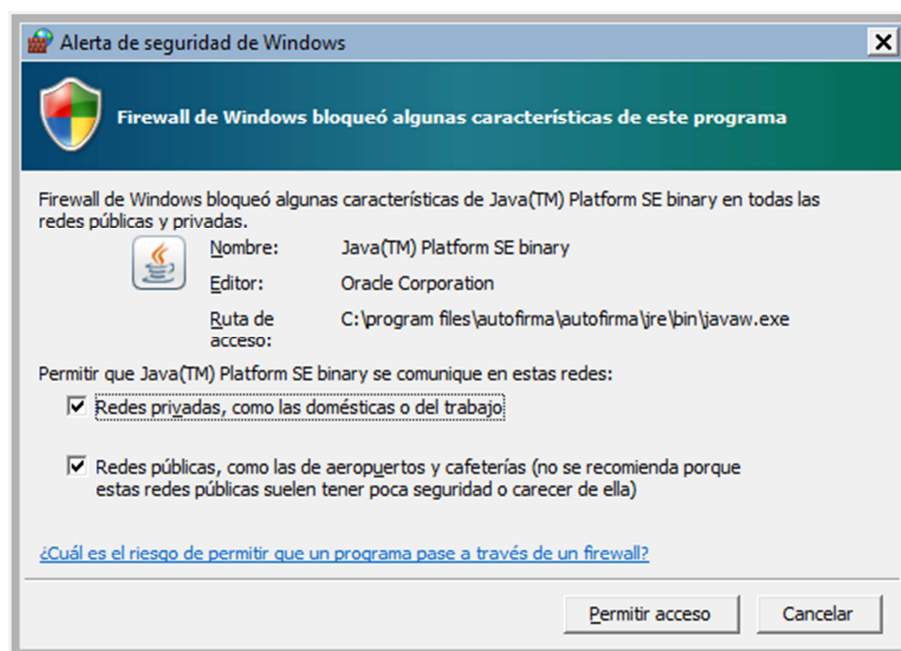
Alerta de seguridad de Windows

Firewall de Windows bloqueó algunas características de este programa

Firewall de Windows bloqueó algunas características de Java(TM) Platform SE binary en todas las redes públicas y privadas.

Nombre: Java(TM) Platform SE binary

Editor: Oracle Corporation

Ruta de acceso: C:\program files\autofirma\autofirma\jre\bin\javaw.exe

Permitir que Java(TM) Platform SE binary se comunique en estas redes:

Redes privadas, como las domésticas o del trabajo

Redes públicas, como las de aeropuertos y cafeterías (no se recomienda porque estas redes públicas suelen tener poca seguridad o carecer de ella)

¿Cuál es el riesgo de permitir que un programa pase a través de un firewall?

Permitir acceso

Cancelar